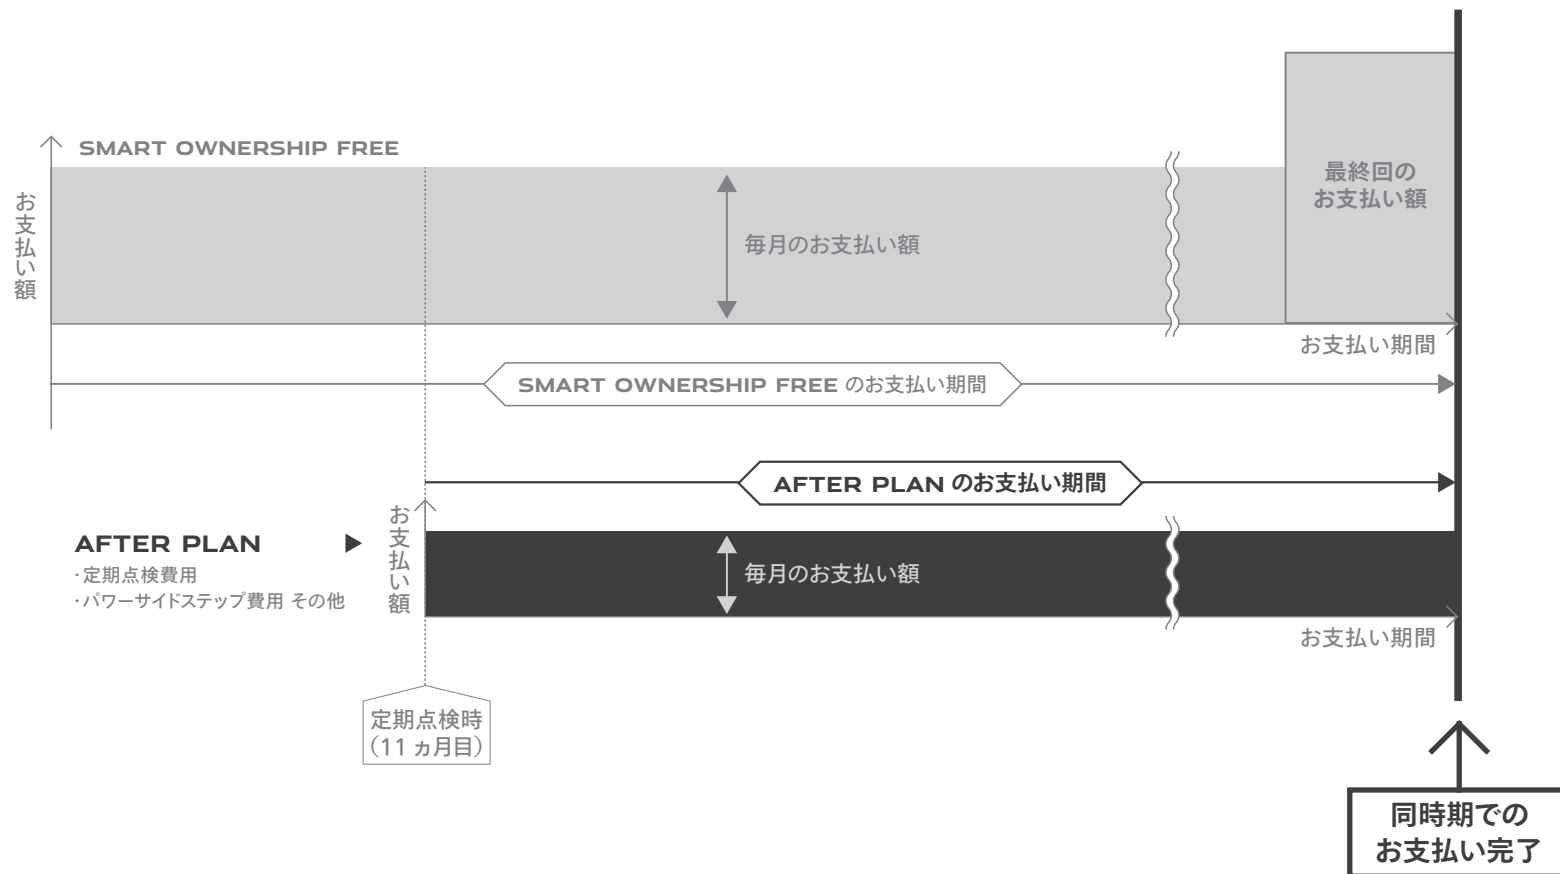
SMART OWNERSHIP FREE

お支払い額

毎月のお支払い額

最終回のお支払い額

お支払い期間

SMART OWNERSHIP FREE のお支払い期間

AFTER PLAN のお支払い期間

AFTER PLAN
・定期点検費用
・パワーサイドステップ費用 その他

お支払い額

毎月のお支払い額

お支払い期間

定期点検時（11ヵ月目）

同時期でのお支払い完了